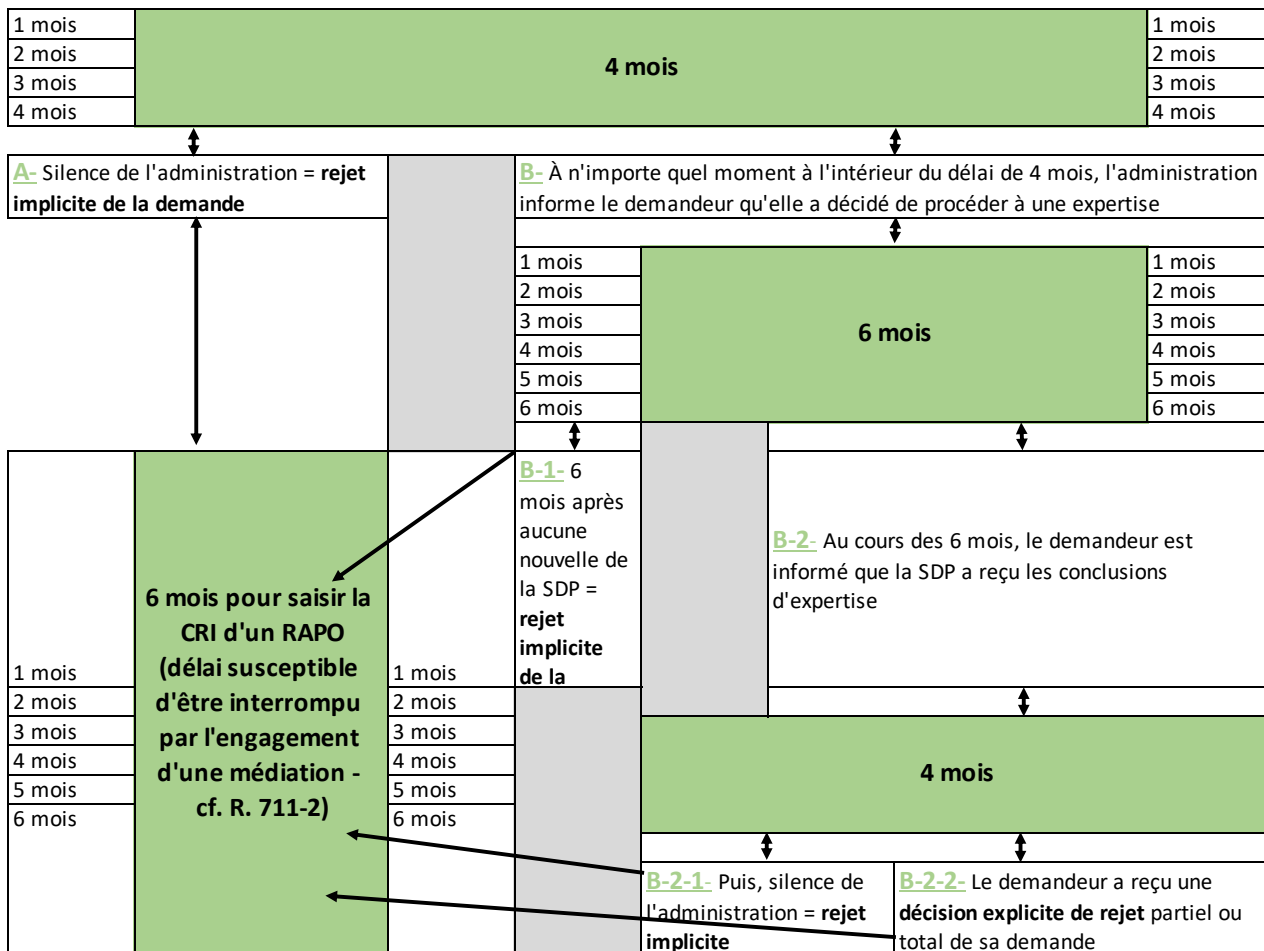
1 mois
2 mois
3 mois
4 mois

4 mois

1 mois
2 mois
3 mois
4 mois

A- Silence de l'administration = **rejet implicite de la demande**

B- À n'importe quel moment à l'intérieur du délai de 4 mois, l'administration informe le demandeur qu'elle a décidé de procéder à une expertise

1 mois
2 mois
3 mois
4 mois
5 mois
6 mois

6 mois

1 mois
2 mois
3 mois
4 mois
5 mois
6 mois

B-1- 6 mois après aucune nouvelle de la SDP = **rejet implicite de la**

B-2- Au cours des 6 mois, le demandeur est informé que la SDP a reçu les conclusions d'expertise

1 mois
2 mois
3 mois
4 mois
5 mois
6 mois

**6 mois pour saisir la CRI d'un RAPO (délai susceptible d'être interrompu par l'engagement d'une médiation - cf. R. 711-2)**

1 mois
2 mois
3 mois
4 mois
5 mois
6 mois

4 mois

B-2-1- Puis, silence de l'administration = **rejet implicite**

B-2-2- Le demandeur a reçu une **décision explicite de rejet** partiel ou total de sa demande